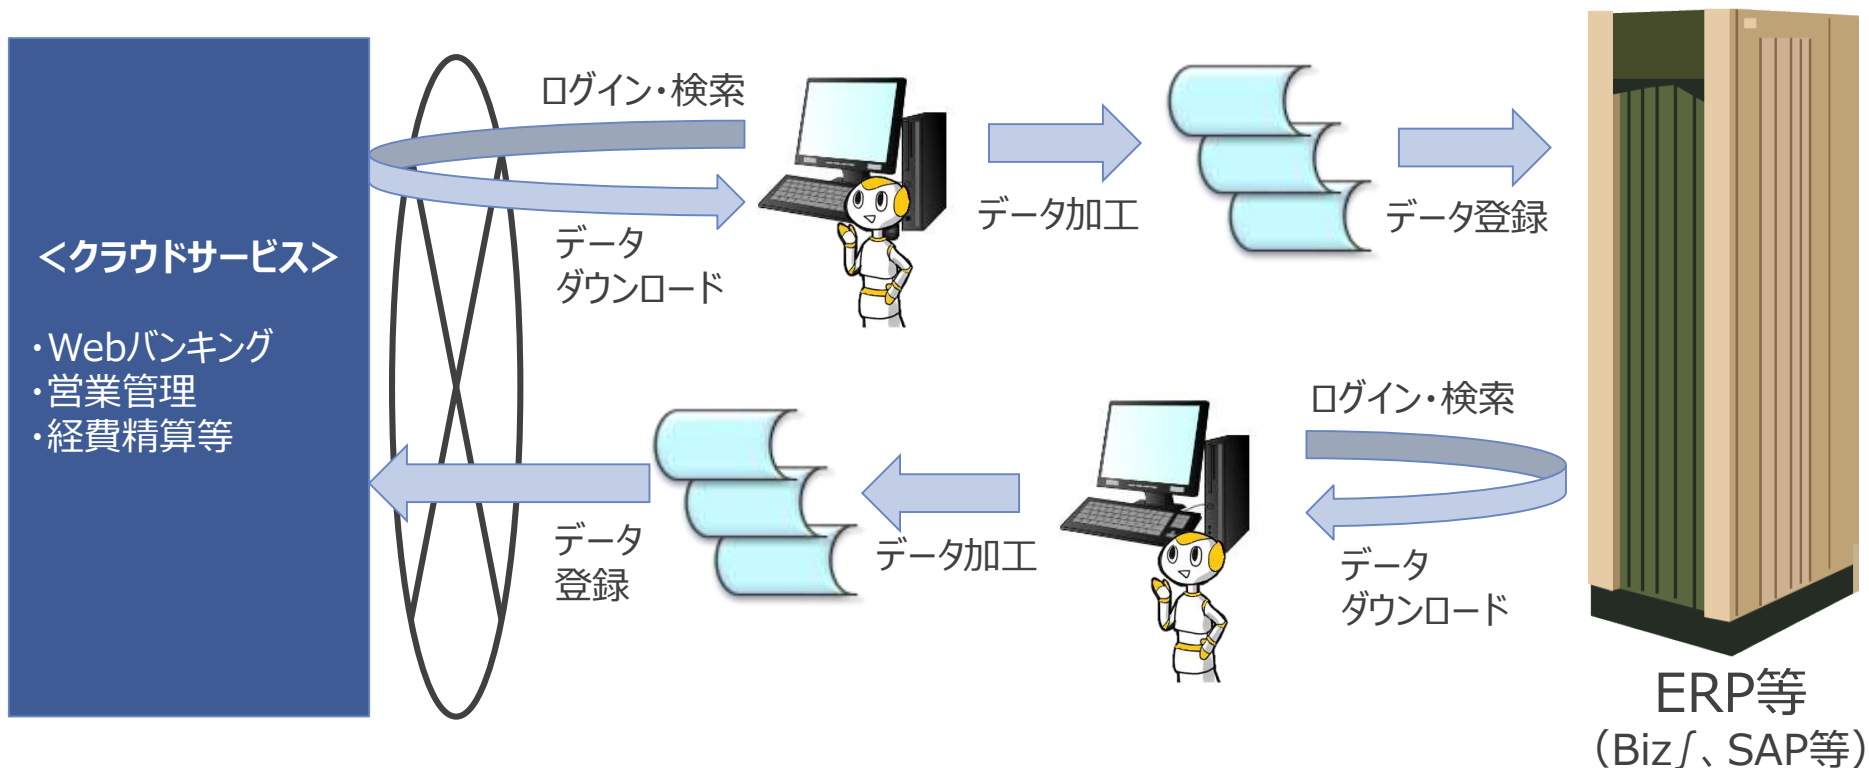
<クラウドサービス>

・Webバンキング
・営業管理
・経費精算等

ログイン・検索

データ
ダウンロード

データ加工

データ登録

ログイン・検索

データ
ダウンロード

データ加工

データ
登録

ERP等
(Biz∫、SAP等)